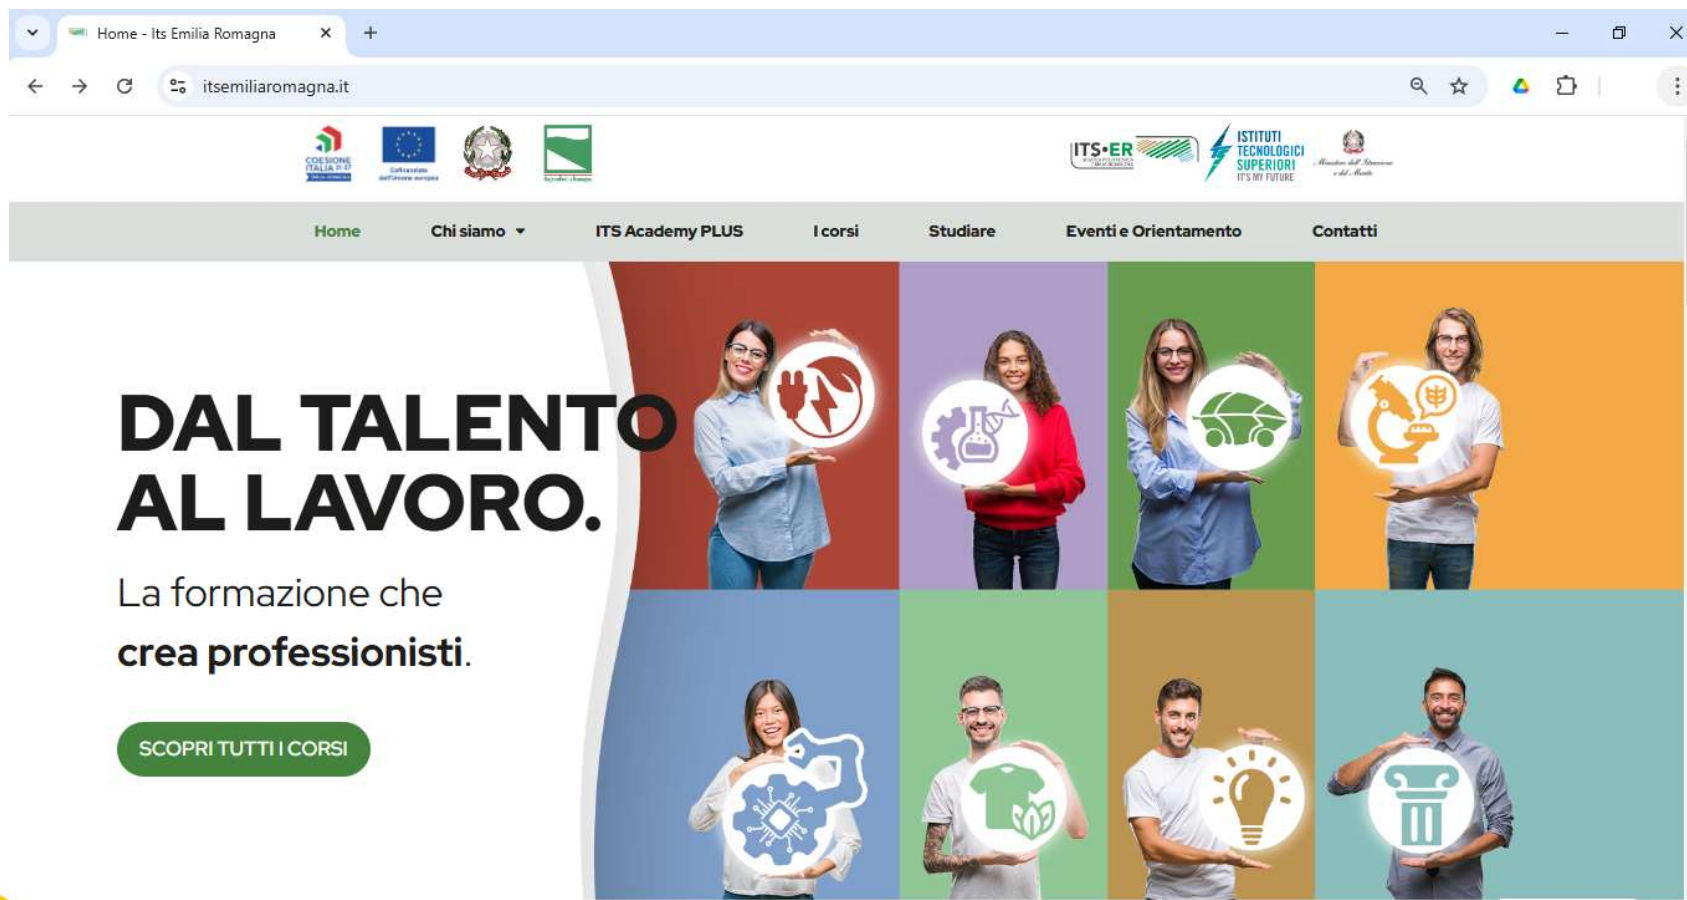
Home - Its Emilia Romagna

itsemiliaromagna.it

COESIONE ITALIA 21-27

Cofinanziato dall'Unione europea

ITS·ER

ISTITUTI TECNOLOGICI SUPERIORI IT'S MY FUTURE

Home | Chi siamo | ITS Academy PLUS | I corsi | Studiare | Eventi e Orientamento | Contatti

DAL TALENTO AL LAVORO.

La formazione che crea professionisti.

SCOPRI TUTTI I CORSI